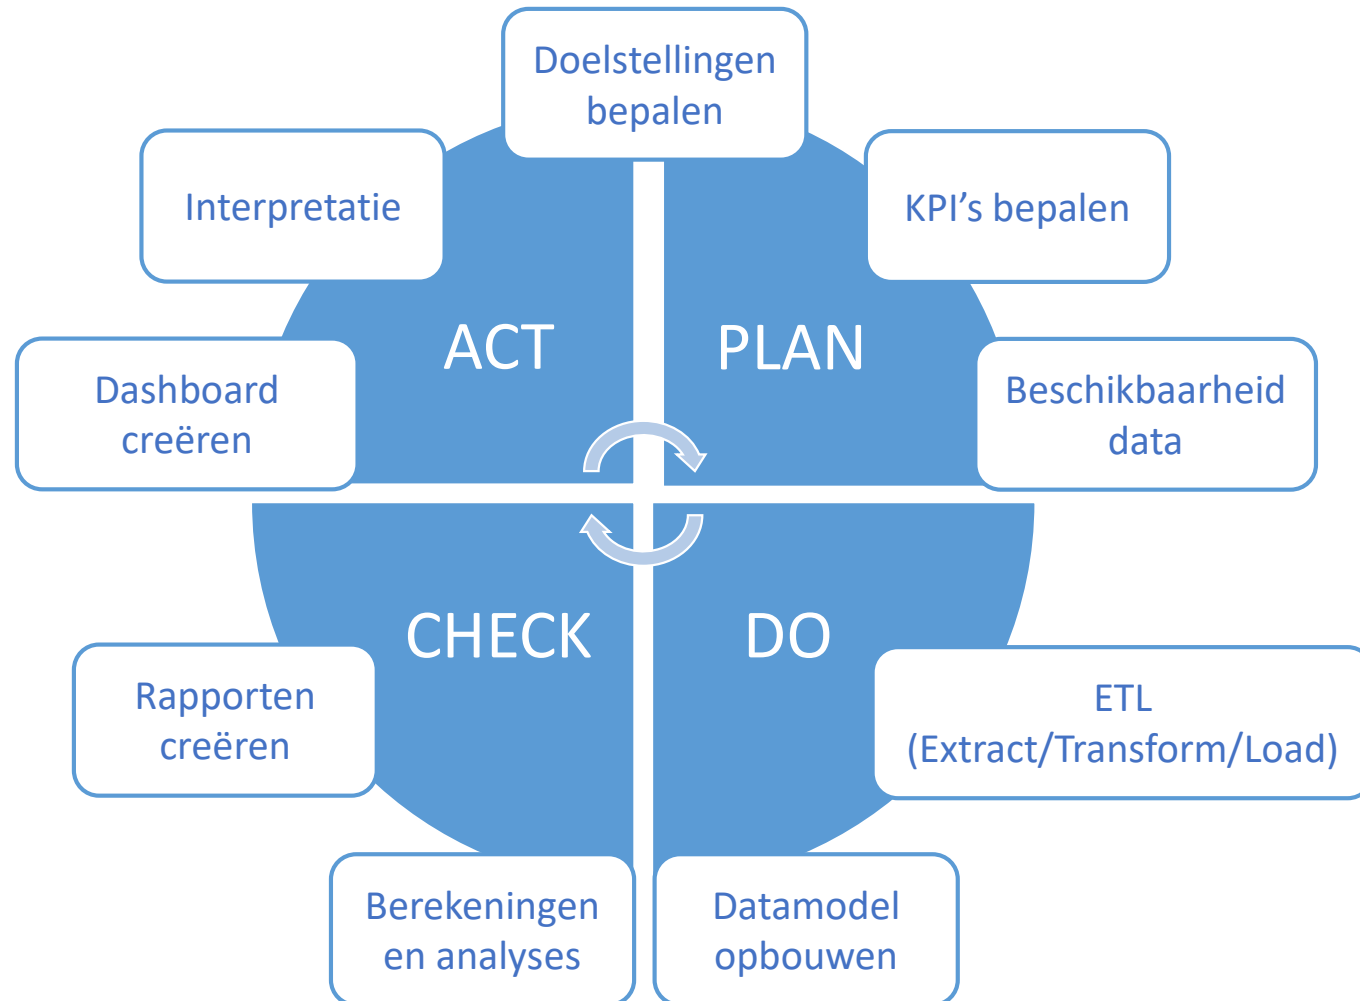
Doelstellingen bepalen

Interpretatie

KPI’s bepalen

ACT

PLAN

Dashboard creëren

Beschikbaarheid data

CHECK

DO

Rapporten creëren

ETL (Extract/Transform/Load)

Berekeningen en analyses

Datamodel opbouwen